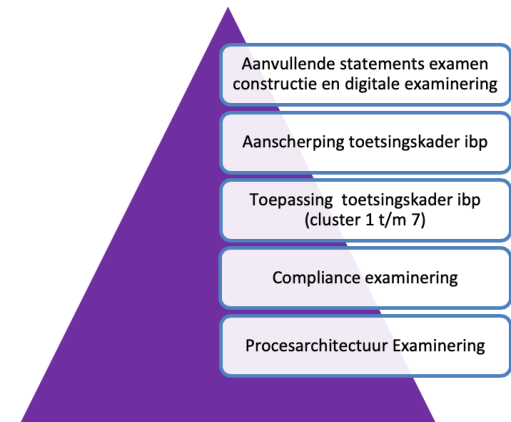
Aanvullende statements examen constructie en digitale examinering

Aanscherping toetsingskader ibp

Toepassing toetsingskader ibp (cluster 1 t/m 7)

Compliance examinering

Procesarchitectuur Examinering